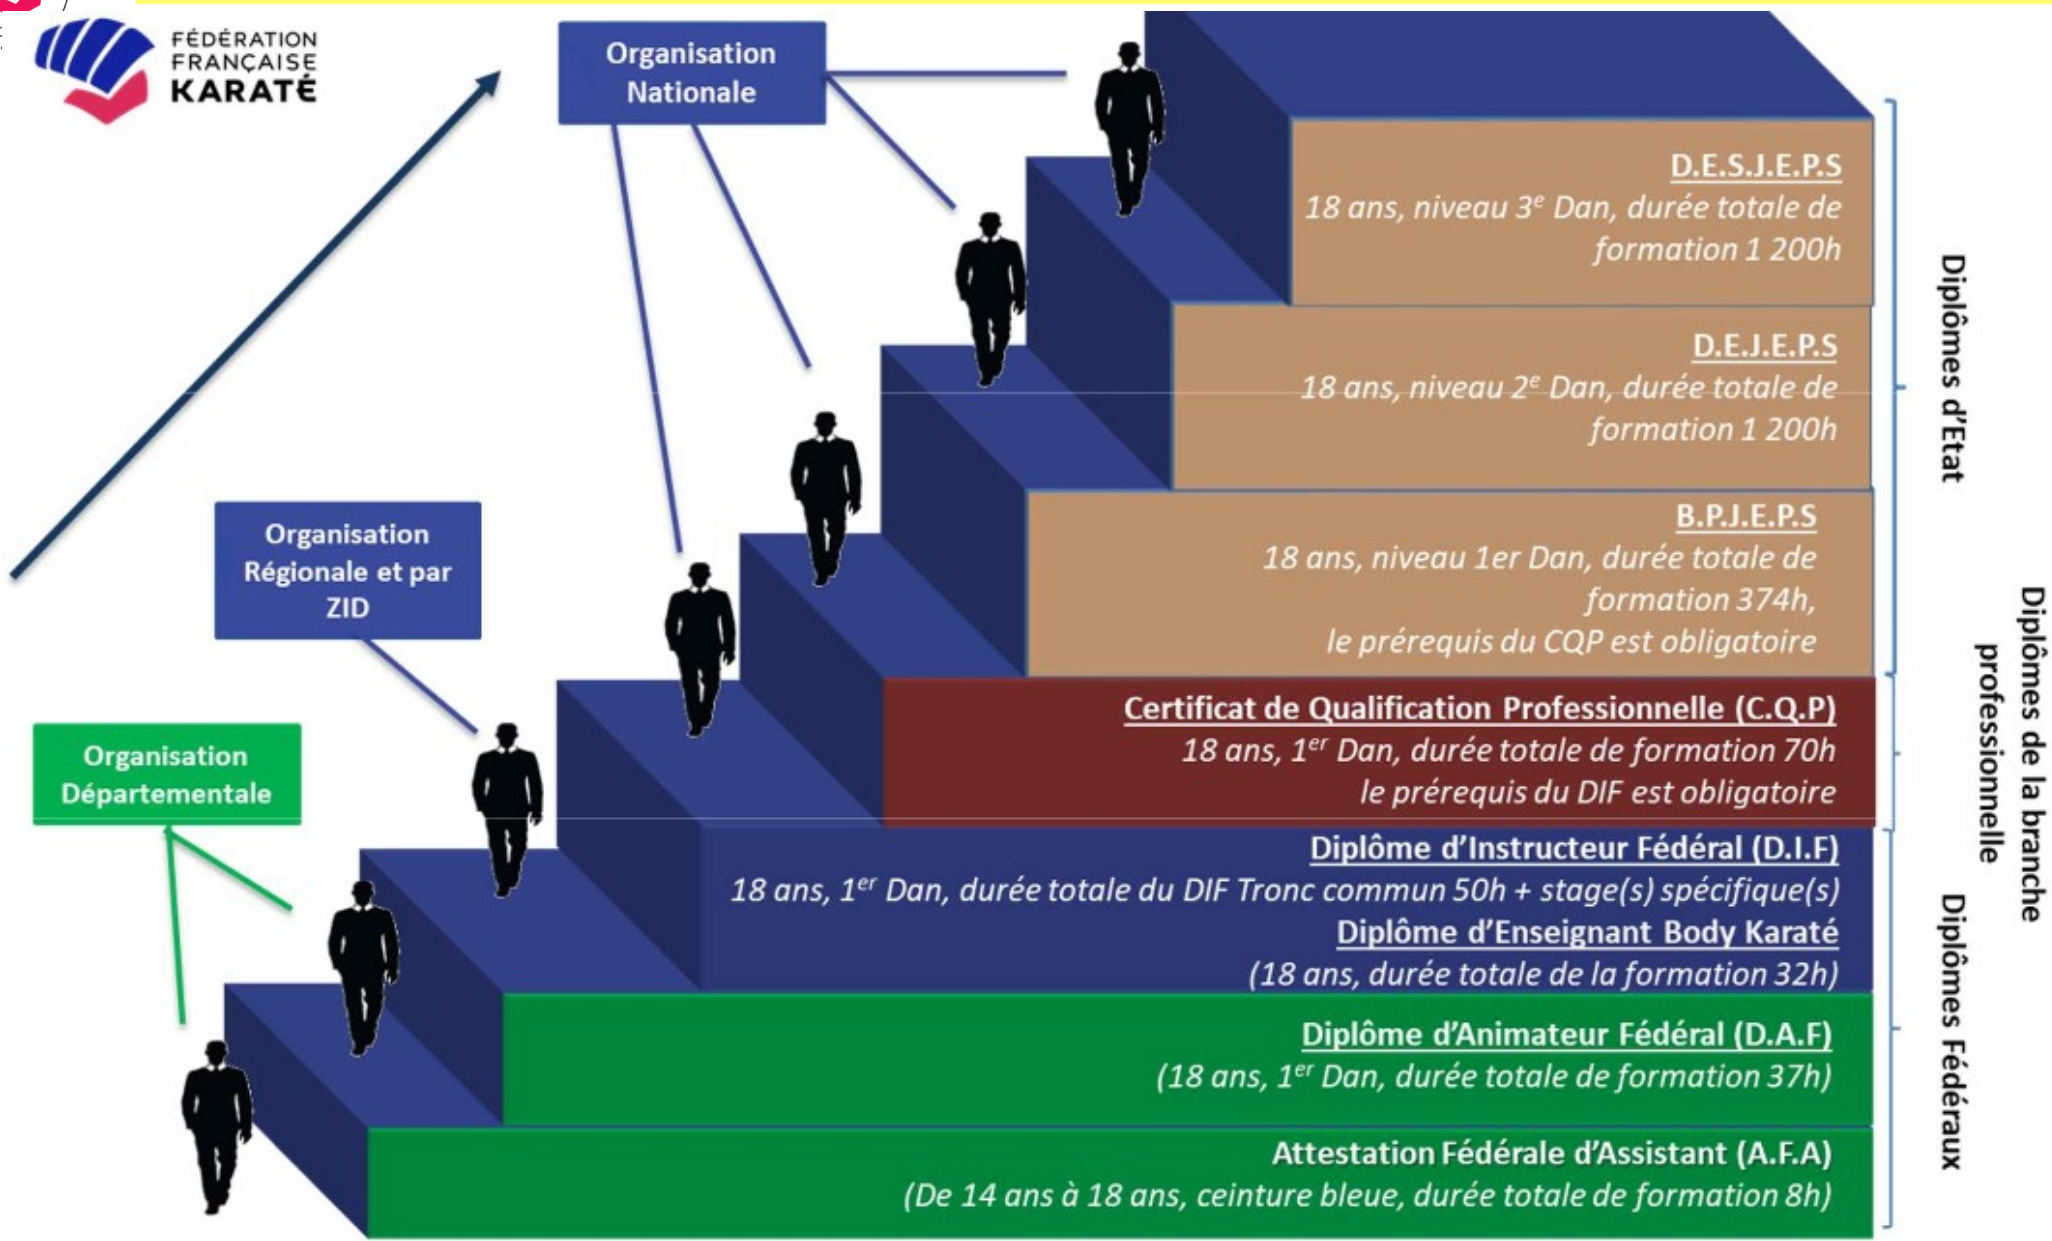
FÉDÉRATION FRANÇAISE KARATÉ

Organisation Nationale

D.E.S.J.E.P.S
18 ans, niveau 3$^{e}$ Dan, durée totale de formation 1 200h

D.E.J.E.P.S
18 ans, niveau 2$^{e}$ Dan, durée totale de formation 1 200h

Organisation Régionale et par ZID

B.P.J.E.P.S
18 ans, niveau 1er Dan, durée totale de formation 374h, le prérequis du CQP est obligatoire

Organisation Départementale

Certificat de Qualification Professionnelle (C.Q.P)
18 ans, 1$^{er}$ Dan, durée totale de formation 70h le prérequis du DIF est obligatoire

Diplôme d'Instructeur Fédéral (D.I.F)
18 ans, 1$^{er}$ Dan, durée totale du DIF Tronc commun 50h + stage(s) spécifique(s)
Diplôme d'Enseignant Body Karaté
(18 ans, durée totale de la formation 32h)

Diplôme d'Animateur Fédéral (D.A.F)
(18 ans, 1$^{er}$ Dan, durée totale de formation 37h)

Attestation Fédérale d'Assistant (A.F.A)
(De 14 ans à 18 ans, ceinture bleue, durée totale de formation 8h)

Diplômes d'Etat

Diplômes de la branche professionnelle

Diplômes Fédéraux